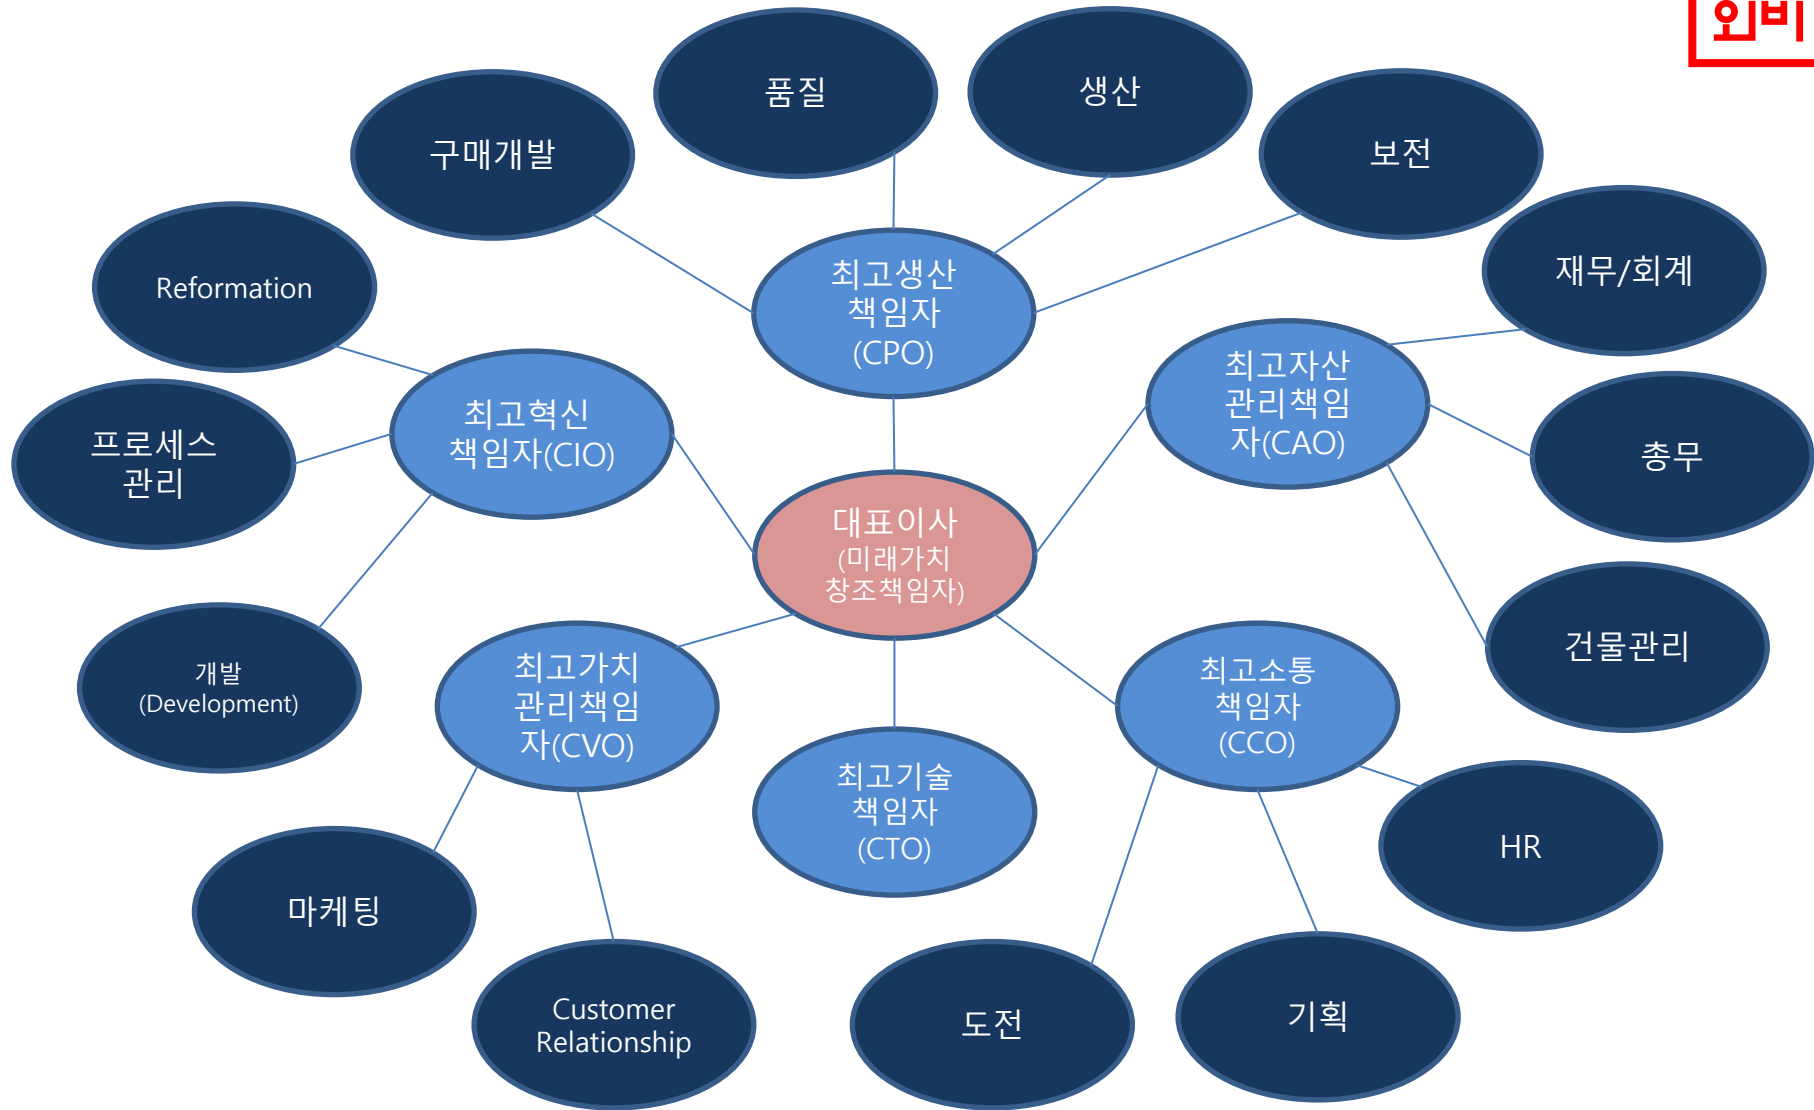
외비

품질

생산

구매개발

보전

최고생산 책임자 (CPO)

재무/회계

Reformation

최고자산 관리책임 자(CAO)

최고혁신 책임자(CIO)

프로세스 관리

총무

대표이사 (미래가치 창조책임자)

건물관리

개발 (Development)

최고가치 관리책임 자(CVO)

최고소통 책임자 (CCO)

최고기술 책임자 (CTO)

HR

마케팅

Customer Relationship

도전

기획